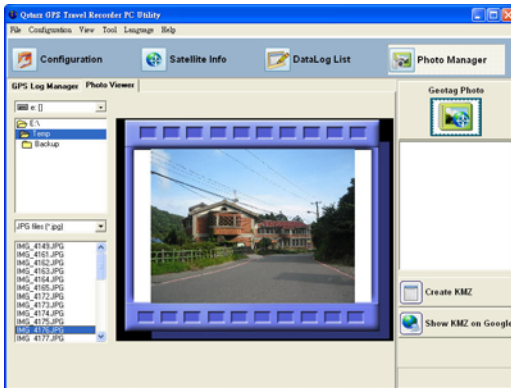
Qstarz GPS Travel Recorder PC Utility

File Configuration View Tool Language Help

Configuration

Satellite Info

DataLog List

Photo Manager

GPS Log Manager Photo Viewer

e: []

E:\
Temp
Backup

JPG files (*.jpg)

IMG_4149.JPG
IMG_4161.JPG
IMG_4162.JPG
IMG_4163.JPG
IMG_4164.JPG
IMG_4165.JPG
IMG_4172.JPG
IMG_4173.JPG
IMG_4174.JPG
IMG_4175.JPG
IMG_4176.JPG
IMG_4177.JPG

Geotag Photo

Create KMZ

Show KMZ on Google